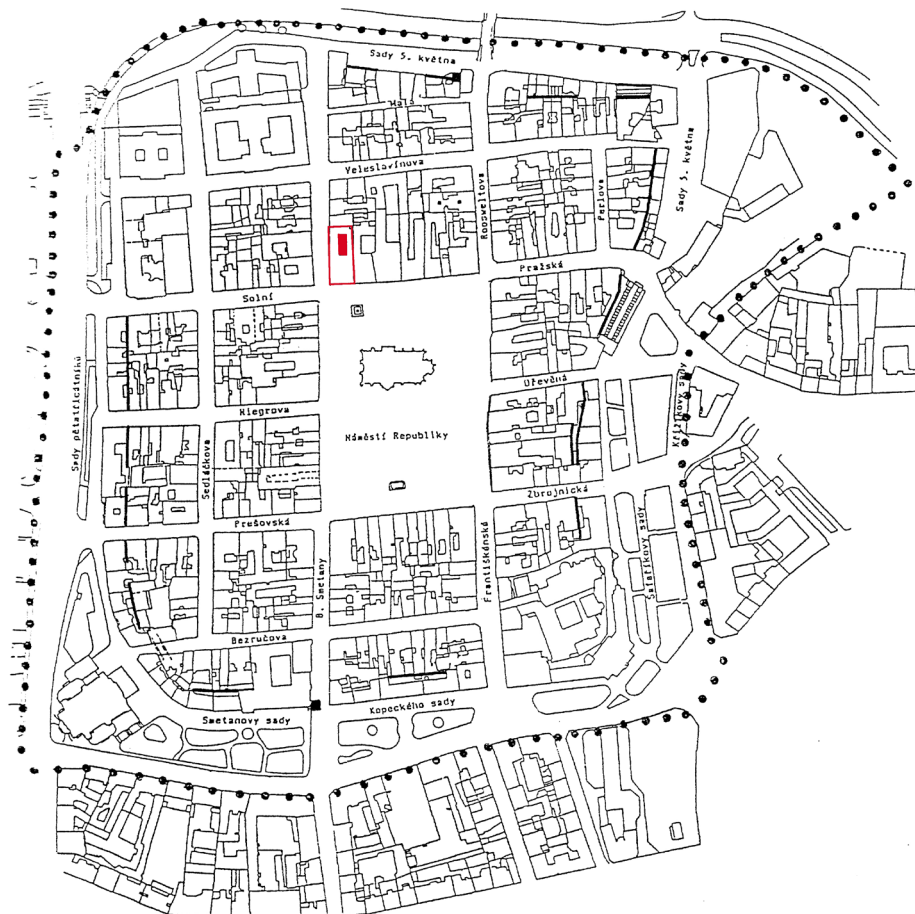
Sady 5. května

Halí

Veleslavínova

Rooseveltova

Perlova

Sady 5. května

Pražská

Solní

Sady pětatřicátníků

Klegrova

Náměstí Republiky

Úřevná

Křižíkovy sady

Sedláčkova

Prešovská

Zbrojnická

Františkánská

Šafaříkovy sady

B. Smetany

Bezručova

Smetanovy sady

Kopeckého sady